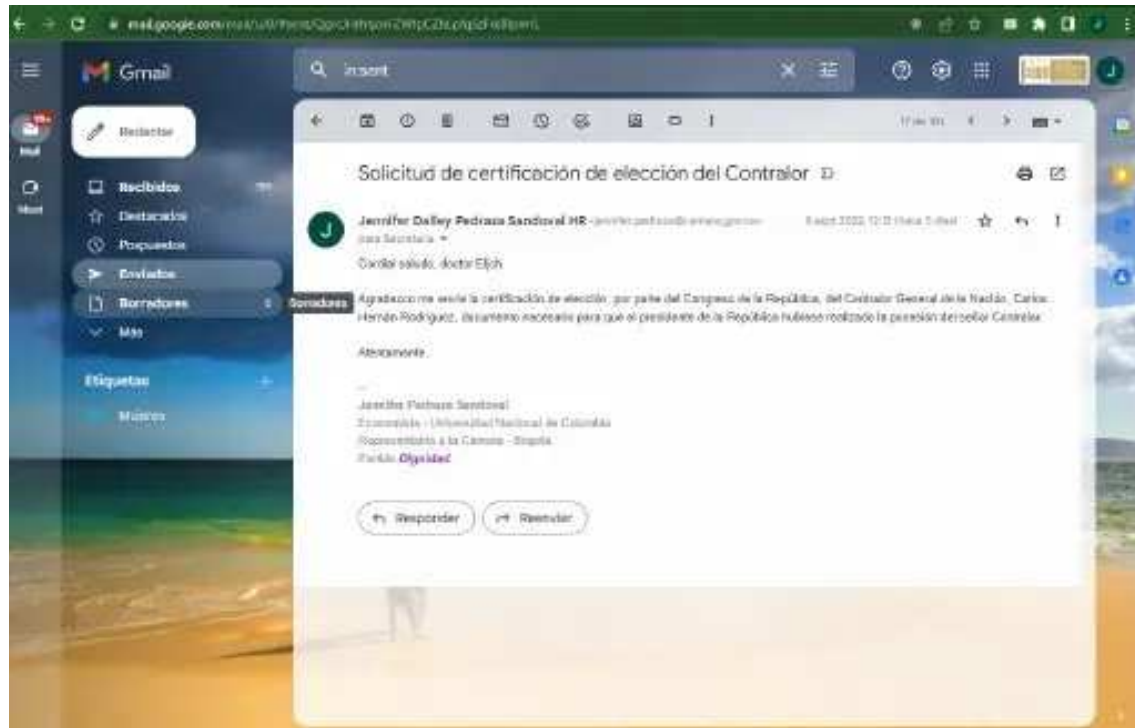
mail.google.com/mail/u/0/#sent/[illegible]

Gmail

insent

Redactar

Recibidos

Destacados

Pospuestos

Enviados

Borradores

Borradores

Más

Etiquetas

Mail

Meet

17 de 101

Solicitud de certificación de elección del Contralor

Jennifer Dalley Pedraza Sandoval HR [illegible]

para Secretaria

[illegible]

Cordial saludo, doctor Eljch

Agradezco me envíe la certificación de elección, por parte del Congreso de la República, del Contralor General de la Nación, Carlos Hernán Rodríguez, documento necesario para que el presidente de la República hubiese realizado la posesión del señor Contralor.

Atentamente,

--

Jennifer Pedraza Sandoval

Economista - Universidad Nacional de Colombia

Representante a la Cámara - Bogotá

Partido Dignidad

Responder

Reenviar